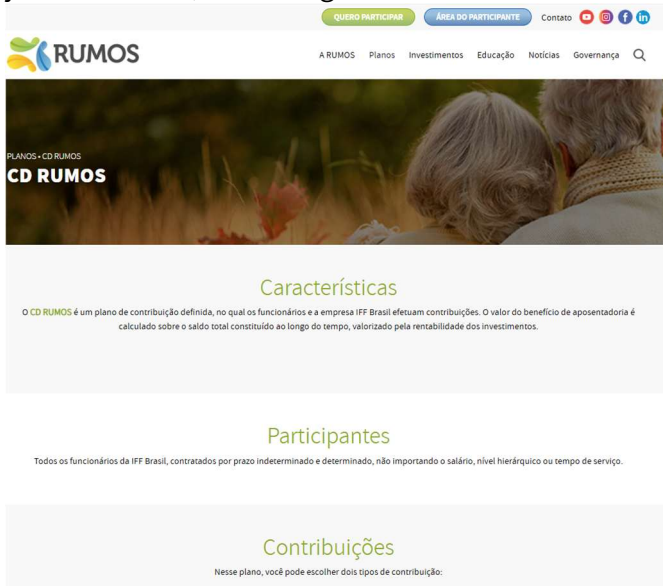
QUERO PARTICIPAR ÁREA DO PARTICIPANTE Contato

RUMOS

A RUMOS Planos Investimentos Educação Notícias Governança

PLANOS • CD RUMOS
CD RUMOS

Características

O CD RUMOS é um plano de contribuição definida, no qual os funcionários e a empresa IFF Brasil efetuam contribuições. O valor do benefício de aposentadoria é calculado sobre o saldo total constituído ao longo do tempo, valorizado pela rentabilidade dos investimentos.

Participantes

Todos os funcionários da IFF Brasil, contratados por prazo indeterminado e determinado, não importando o salário, nível hierárquico ou tempo de serviço.

Contribuições

Nesse plano, você pode escolher dois tipos de contribuição: